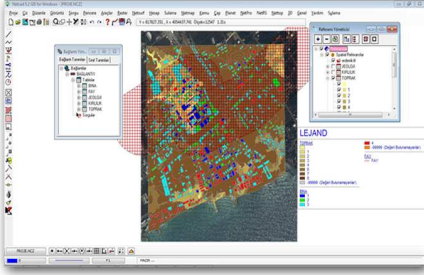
NetCAD 5.2 GIS for Windows - [PROJE.NCZ]

Dosya Düzenle Görüntü Seçim Nesneler Araçlar Raster Netcad Hesap Sulama Kanma Çizi Planlar Netpro NetRIS Rapor Bil Geosil Yardım

Y = 417827.701 X = 4054437.745 Ölçek=1/2500

Bağlantı Yöneticisi

Bağlantı Tanımları Sorgu Tanımları

Bağlantılar
BAĞLANTI
Tablolar
BİNA
FAY
JEOLOJİ
KIRILIK
TOPRAK
Sorgular

Referans Yöneticisi

LEJAND

TOPRAK

FAY

BİNA

PROJE.NCZ